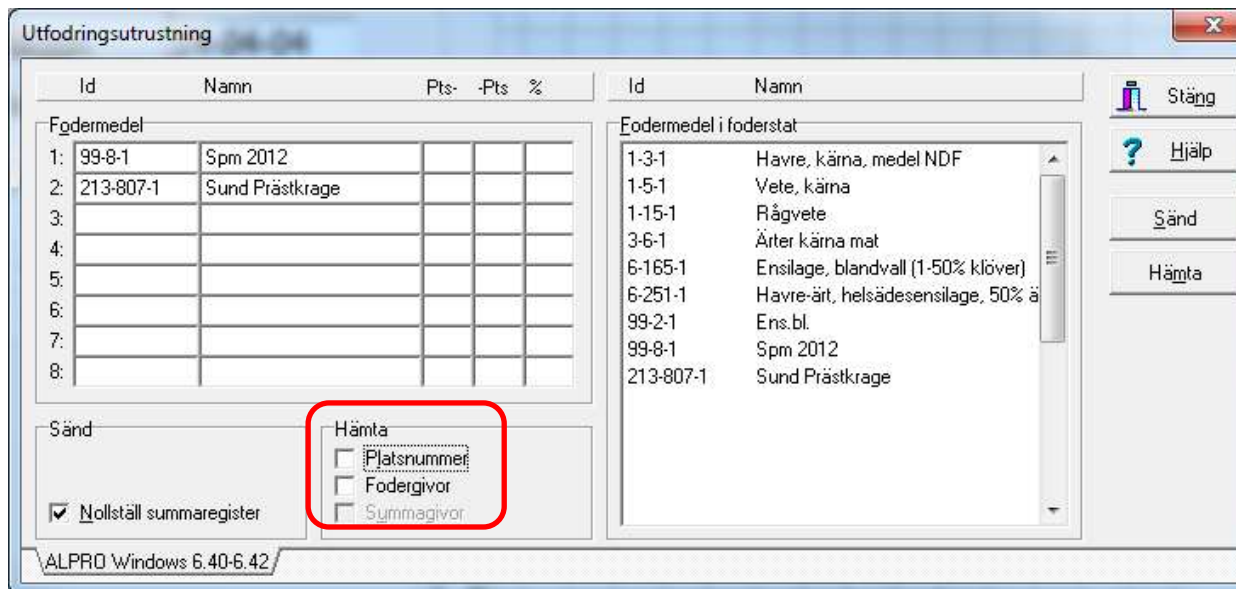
Utfodringsutrustning

| Id | Namn | Pts- | -Pts | % |
|---|---|---|---|---|

Fodermedel

| | | | | | |
|---|---|---|---|---|---|
| 1: | 99-8-1 | Spm 2012 | | | |
| 2: | 213-807-1 | Sund Prästkrage | | | |
| 3: | | | | | |
| 4: | | | | | |
| 5: | | | | | |
| 6: | | | | | |
| 7: | | | | | |
| 8: | | | | | |

Sänd

☑ Nollställ summaregister

Hämta

☐ Platsnummer
☐ Fodergivor
☐ Summagivor

| Id | Namn |
|---|---|

Fodermedel i foderstat

| | |
|---|---|
| 1-3-1 | Havre, kärna, medel NDF |
| 1-5-1 | Vete, kärna |
| 1-15-1 | Rågvete |
| 3-6-1 | Ärter kärna mat |
| 6-165-1 | Ensilage, blandvall (1-50% klöver) |
| 6-251-1 | Havre-ärt, helsädesensilage, 50% ä |
| 99-2-1 | Ens.bl. |
| 99-8-1 | Spm 2012 |
| 213-807-1 | Sund Prästkrage |

Stäng

Hjälp

Sänd

Hämta

ALPRO Windows 6.40-6.42